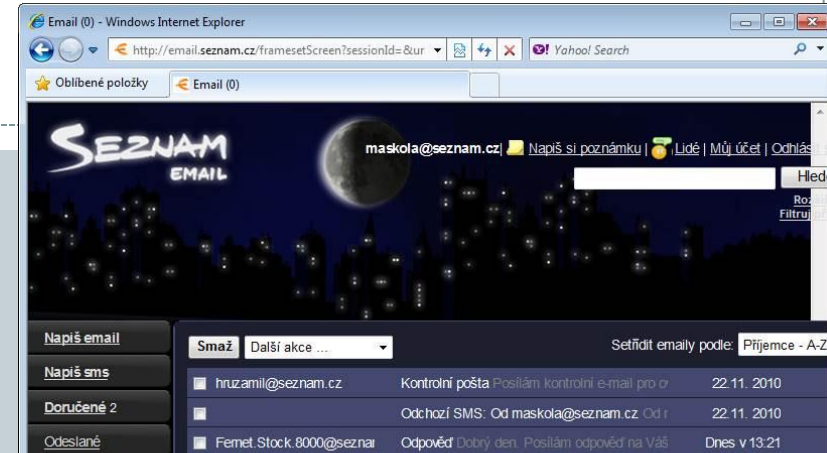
Email (0) - Windows Internet Explorer

http://email.seznam.cz/framesetScreen?sessionId=&ur

Yahoo! Search

Oblíbené položky

Email (0)

SEZNAM EMAIL

maskola@seznam.cz | Napiš si poznámku | Lidé | Můj účet | Odhlás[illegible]

Hled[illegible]

Roz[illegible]

Filtruj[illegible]

Napiš email

Napiš sms

Doručené 2

Odeslané

Smaž

Další akce ...

Setřídit emaily podle: Příjemce - A-Z

| | | |
|---|---|---|
| hruzamil@seznam.cz | Kontrolní pošta Posílám kontrolní e-mail pro o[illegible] | 22.11. 2010 |
| | Odchozí SMS: Od maskola@seznam.cz Od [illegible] | 22.11. 2010 |
| Fernet.Stock.8000@sezna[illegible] | Odpověď Dobrý den. Posílám odpověď na Váš | Dnes v 13:21 |